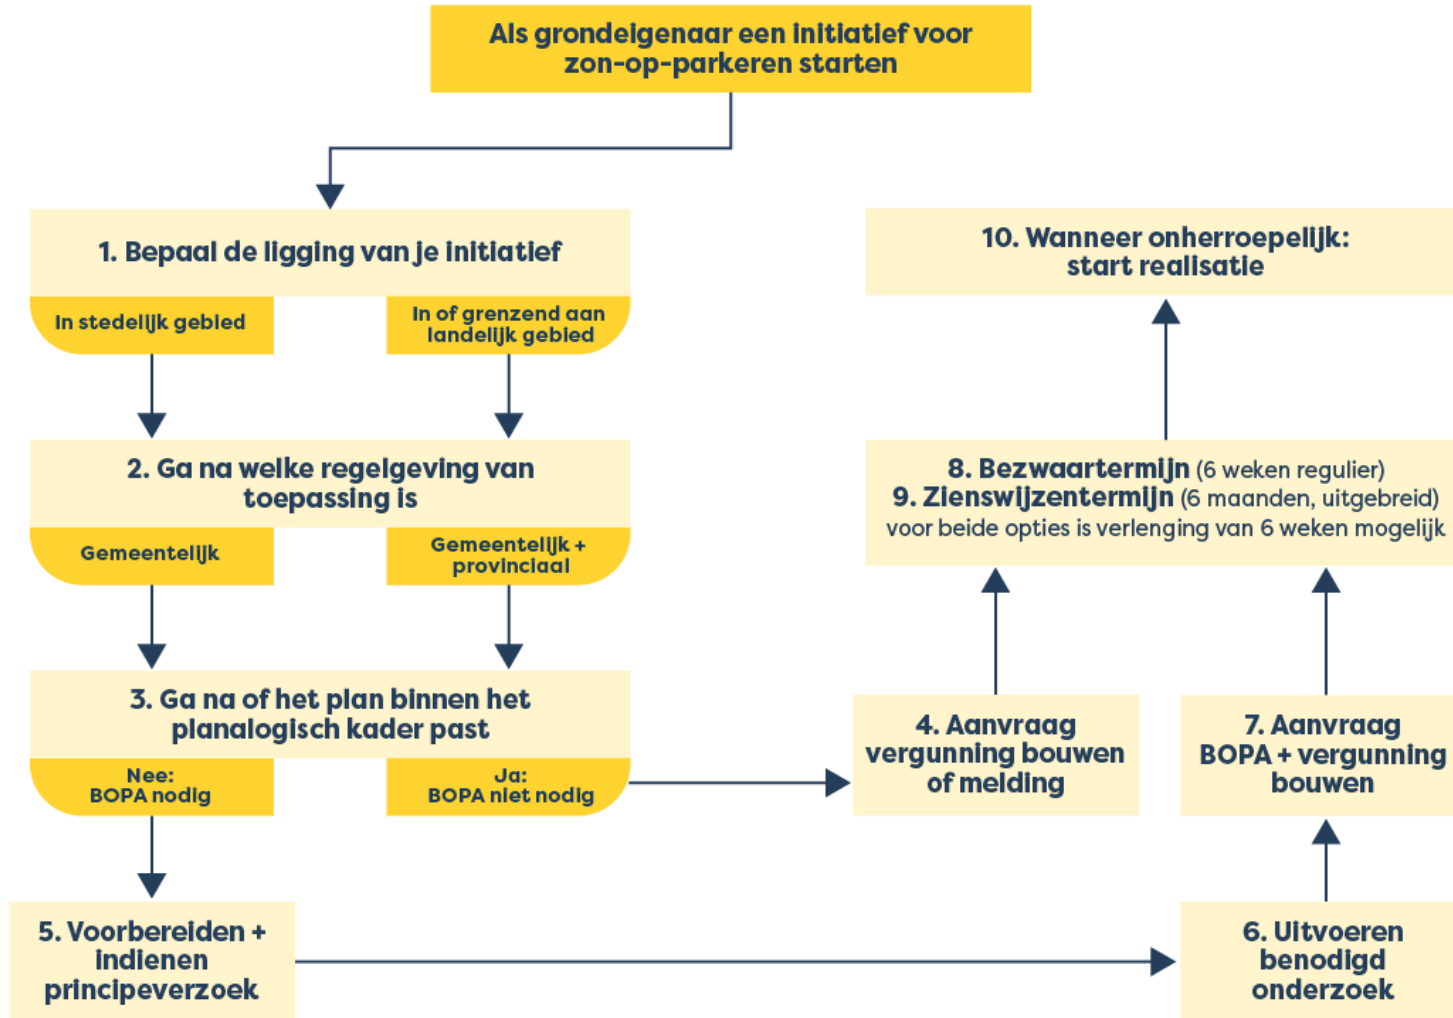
Als grondeigenaar een initiatief voor zon-op-parkeren starten

1. Bepaal de ligging van je initiatief

In stedelijk gebied

In of grenzend aan landelijk gebied

2. Ga na welke regelgeving van toepassing is

Gemeentelijk

Gemeentelijk + provinciaal

3. Ga na of het plan binnen het planalogisch kader past

Nee: BOPA nodig

Ja: BOPA niet nodig

5. Voorbereiden + indienen principeverzoek

4. Aanvraag vergunning bouwen of melding

6. Uitvoeren benodigd onderzoek

7. Aanvraag BOPA + vergunning bouwen

8. Bezwaartermijn (6 weken regulier)
9. Zienswijzentermijn (6 maanden, uitgebreid)
voor beide opties is verlenging van 6 weken mogelijk

10. Wanneer onherroepelijk: start realisatie